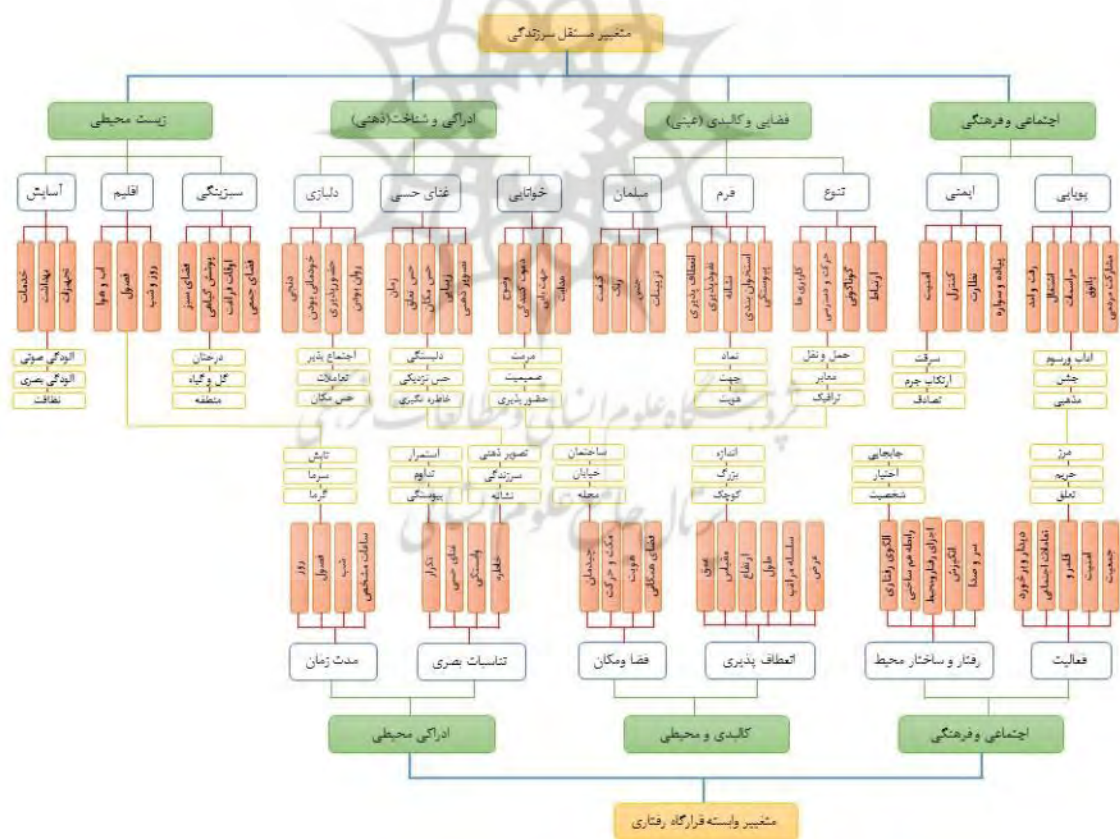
متغییر مستقل سرزندگی

زیست محیطی

ادراکی و شناخت(ذهنی)

فضایی و کالبدی (عینی)

اجتماعی و فرهنگی

آسایش

اقلیم

سبزینگی

دلبازی

غنای حسی

خوانایی

مبلمان

فرم

تنوع

ایمنی

پویایی

خدمات

بهداشت

تجهیزات

آب و هوا

فصول

روز و شب

فضای سبز

پوشش گیاهی

اوقات فراغت

فضای جمعی

دنجی

خودمانی بودن

حضورپذیری

روان بودن

زمان

حس تعلق

حس مکان

زیبایی

تصویر ذهنی

وضوح

دعوت کنندگی

جهت یابی

مناسبات

کیفیت

رنگ

جنس

ترتیبات

انعطاف پذیری

نفوذپذیری

نشانه

استخوان بندی

پیوستگی

کاربری ها

حرکت و دسترسی

گوناگونی

ارتباط

امنیت

کنترل

نظارت

پیاده و سواره

رفت و آمد

اشتغال

مراسمات

باهم

مشارکت مردمی

آلودگی صوتی

آلودگی بصری

نظافت

درختان

گل و گیاه

منطقه

اجتماع پذیر

تعاملات

حس مکان

دلبستگی

حس نزدیکی

خاطره انگیزی

مرمت

صمیمیت

حضور پذیری

نماد

جهت

هویت

حمل و نقل

معابر

ترافیک

سرقت

ارتکاب جرم

تصادف

اداب ورسوم

جشن

مذهبی

تابش

سرما

گرما

استمرار

تداوم

پیوستگی

تصویر ذهنی

سرزندگی

نشانه

ساختمان

خیابان

محله

اندازه

بزرگ

کوچک

جابجایی

اختیار

شخصیت

مرز

حریم

تعلق

روز

فصول

شب

ساعات مشخص

تکرار

تنوع حسی

وابستگی

خاطره

چیدمان

مکث و حرکت

هویت

فضای همگانی

عمق

مقیاس

ارتفاع

طول

سلسله مراتب

عرض

الگوی رفتاری

رابطه مردم با محیط

ادراک رفتار و محیط

الگوی رفتاری

سر و صدا

دیدار و برخورد

تعاملات اجتماعی

قلمرو

امنیت

جمعیت

مدت زمان

تناسبات بصری

فضا ومکان

انعطاف پذیری

رفتار و ساختار محیط

فعالیت

ادراکی محیطی

کالبدی و محیطی

اجتماعی و فرهنگی

متغییر وابسته قرارگاه رفتاری

پژوهشگاه علوم انسانی و مطالعات فرهنگی
پرتال جامع علوم انسانی